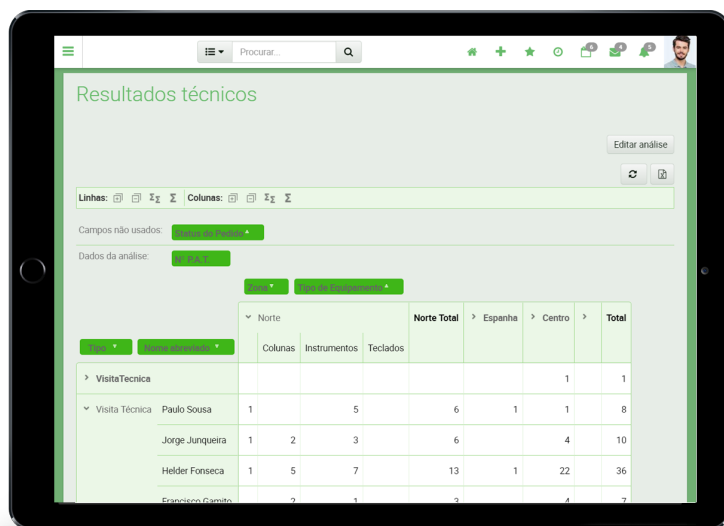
Procurar...

Resultados técnicos

Editar análise

Linhas: Σ Colunas: Σ

Campos não usados: Status do Pedido

Dados da análise: Nº P.A.T.

Zona Tipo de Equipamento

Tipo Nome abreviado

| | | Norte | | | | Norte Total | Espanha | Centro | | Total |
|---|---|---|---|---|---|---|---|---|---|---|
| | | | Colunas | Instrumentos | Teclados | | | | | |
| VisitaTecnica | | | | | | | | 1 | | 1 |
| Visita Técnica | Paulo Sousa | 1 | | 5 | | 6 | 1 | 1 | | 8 |
| | Jorge Junqueira | 1 | 2 | 3 | | 6 | | 4 | | 10 |
| | Helder Fonseca | 1 | 5 | 7 | | 13 | 1 | 22 | | 36 |
| | Francisco Gamito | | 2 | 1 | | 3 | | 4 | | 7 |